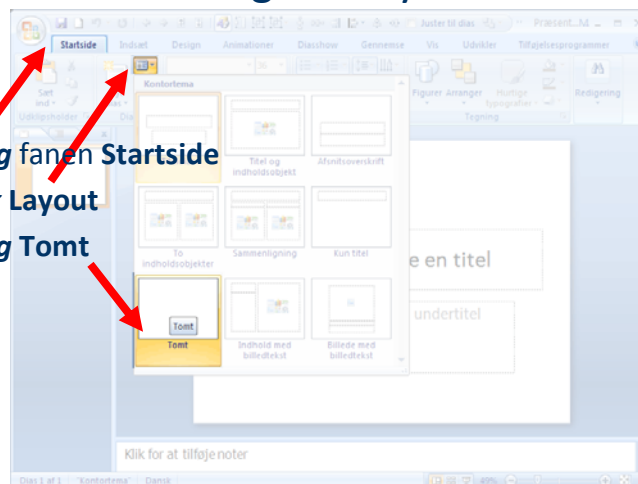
Juster til dias
Præsent...M

Startside
Indsæt
Design
Animationer
Diasshow
Gennemse
Vis
Udvikler
Tilføjelsesprogrammer

Sæt ind
Udklipsholder
Kontortema
Figurer
Arranger
Hurtige typografier
Redigering
Tegning

Titel og indholdsobjekt
Afsnitsoverskrift
To indholdsobjekter
Sammenligning
Kun titel
Tomt
Tomt
Indhold med billedtekst
Billede med billedtekst

g fanen Startside
r Layout
g Tomt

e en titel
undertitel

Klik for at tilføje noter

Dias 1 af 1
"Kontortema"
Dansk
49%